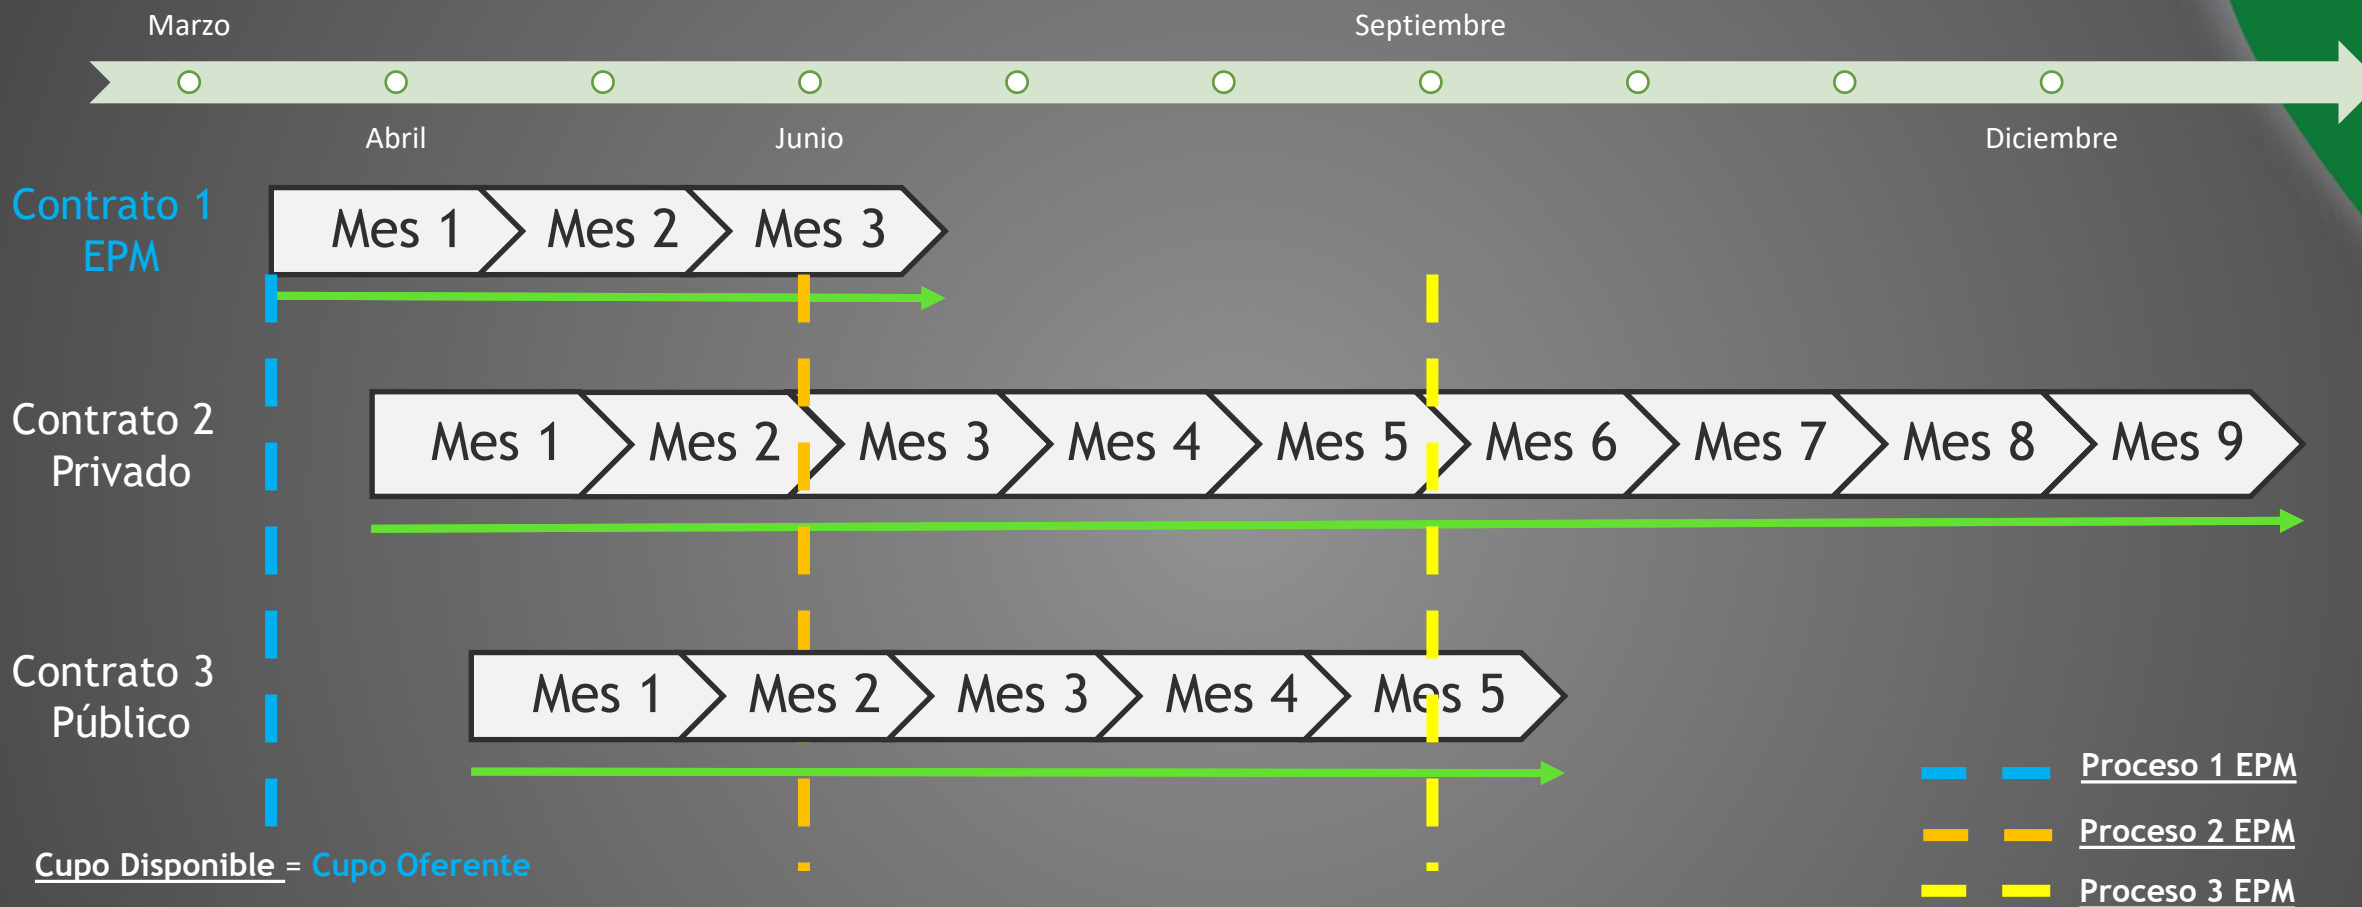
Marzo

Septiembre

Abril

Junio

Diciembre

Contrato 1 EPM

Mes 1 | Mes 2 | Mes 3

Contrato 2 Privado

Mes 1 | Mes 2 | Mes 3 | Mes 4 | Mes 5 | Mes 6 | Mes 7 | Mes 8 | Mes 9

Contrato 3 Público

Mes 1 | Mes 2 | Mes 3 | Mes 4 | Mes 5

Proceso 1 EPM

Proceso 2 EPM

Proceso 3 EPM

Cupo Disponible = Cupo Oferente